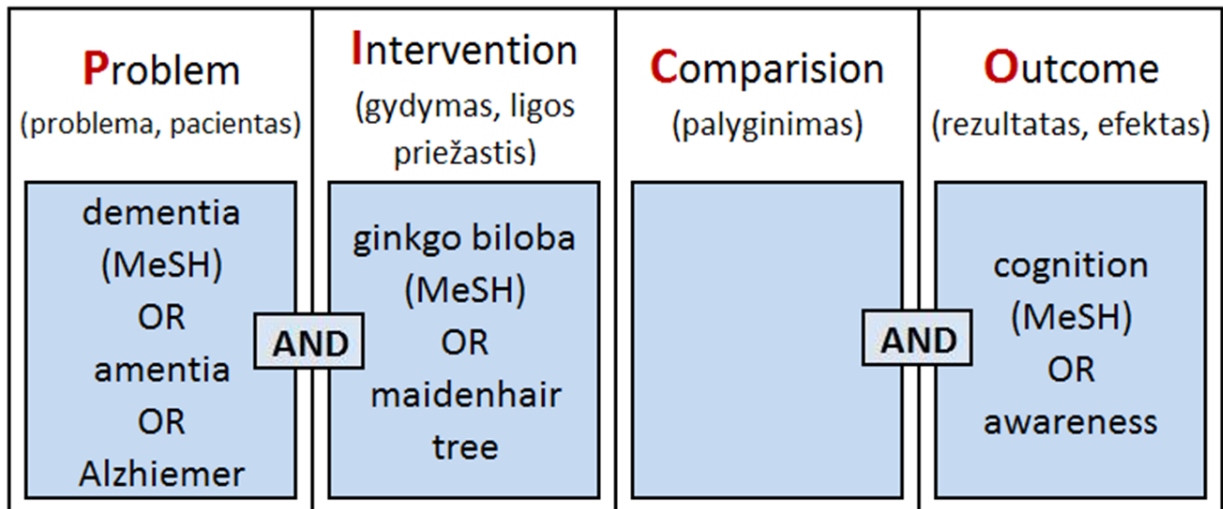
| Problem (problema, pacientas) | Intervention (gydymas, ligos priežastis) | Comparision (palyginimas) | Outcome (rezultatas, efektas) |
|---|---|---|---|
| dementia (MeSH) OR amentia OR Alzhiemer | ginkgo biloba (MeSH) OR maidenhair tree | | cognition (MeSH) OR awareness |

AND

AND